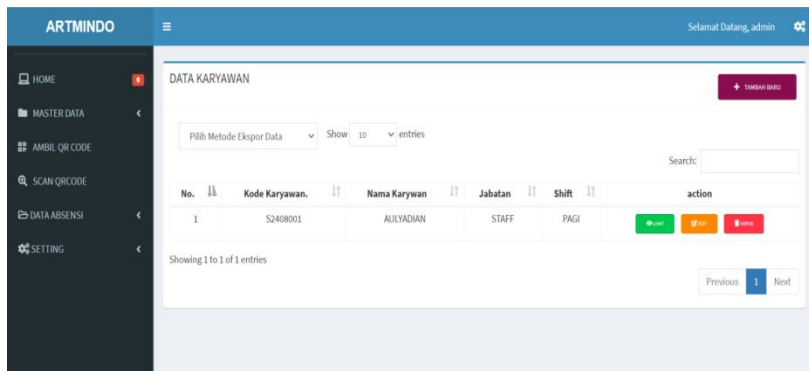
ARTMINDO

≡

Selamat Datang, admin

HOME 6
MASTER DATA
AMBIL QR CODE
SCAN QRCODE
DATA ABSENSI
SETTING

DATA KARYAWAN

+ TAMBAH BARU

Pilih Metode Ekspor Data

Show 10 entries

Search:

| No. | Kode Karyawan. | Nama Karywan | Jabatan | Shift | action |
|---|---|---|---|---|---|
| 1 | S2408001 | AULYADIAN | STAFF | PAGI | LIHAT EDIT HAPUS |

Showing 1 to 1 of 1 entries

Previous 1 Next